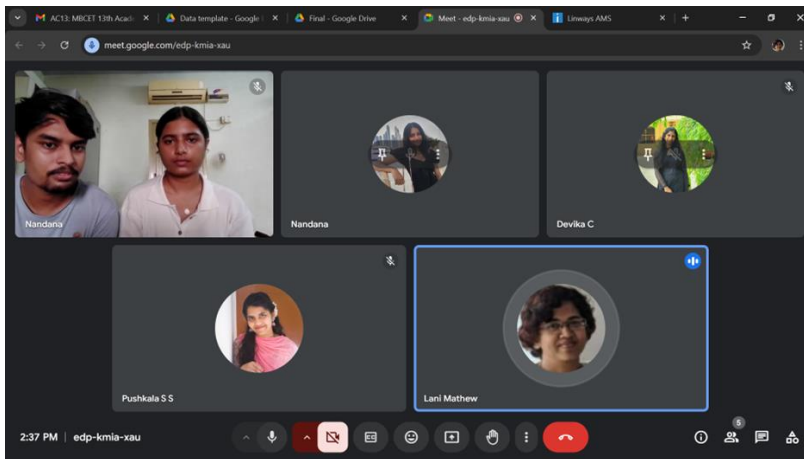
AC13: MBCET 13th Acad
Data template - Google
Final - Google Drive
Meet - edp-kmia-xau
Linways AMS

meet.google.com/edp-kmia-xau

Nandana
Nandana
Devika C
Pushkala S S
Lani Mathew

2:37 PM | edp-kmia-xau

5